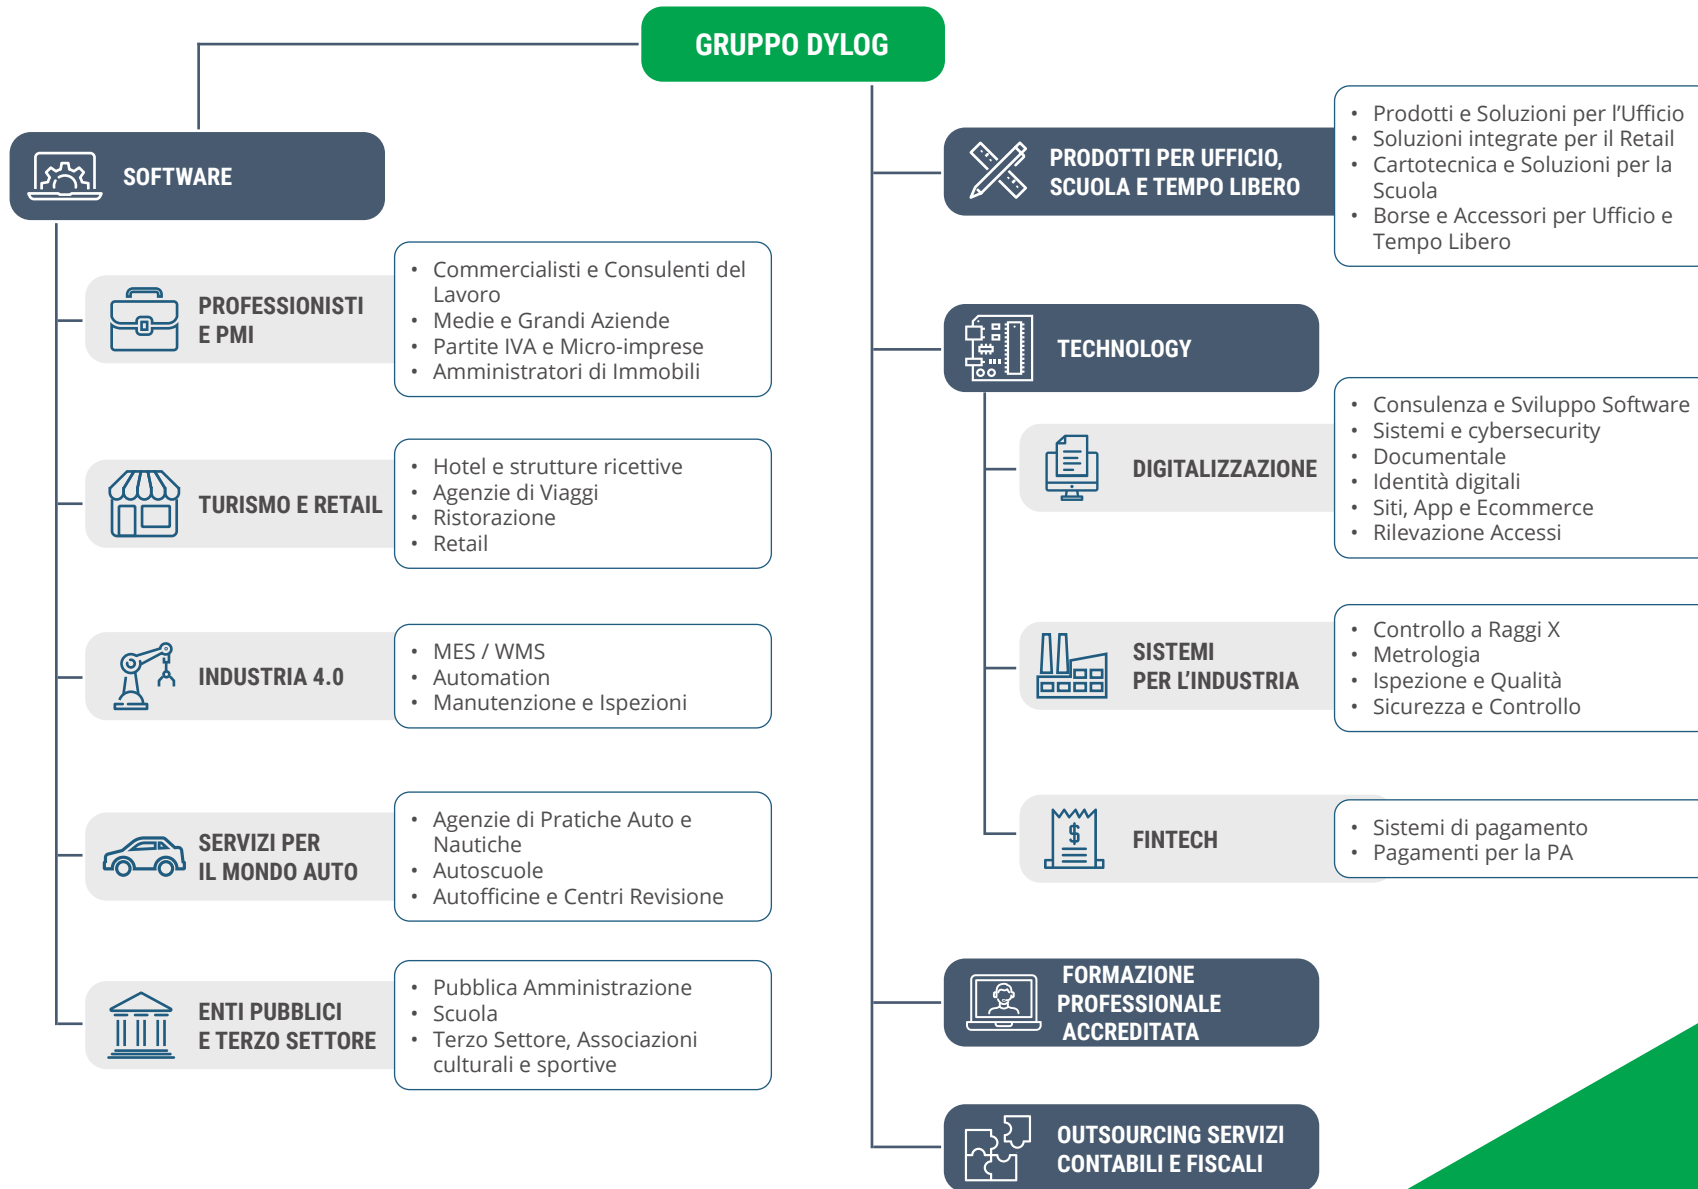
GRUPPO DYLOG

SOFTWARE

PROFESSIONISTI E PMI

- Commercialisti e Consulenti del Lavoro
- Medie e Grandi Aziende
- Partite IVA e Micro-imprese
- Amministratori di Immobili

TURISMO E RETAIL

- Hotel e strutture ricettive
- Agenzie di Viaggi
- Ristorazione
- Retail

INDUSTRIA 4.0

- MES / WMS
- Automation
- Manutenzione e Ispezioni

SERVIZI PER IL MONDO AUTO

- Agenzie di Pratiche Auto e Nautiche
- Autoscuole
- Autofficine e Centri Revisione

ENTI PUBBLICI E TERZO SETTORE

- Pubblica Amministrazione
- Scuola
- Terzo Settore, Associazioni culturali e sportive

PRODOTTI PER UFFICIO, SCUOLA E TEMPO LIBERO

- Prodotti e Soluzioni per l’Ufficio
- Soluzioni integrate per il Retail
- Cartotecnica e Soluzioni per la Scuola
- Borse e Accessori per Ufficio e Tempo Libero

TECHNOLOGY

DIGITALIZZAZIONE

- Consulenza e Sviluppo Software
- Sistemi e cybersecurity
- Documentale
- Identità digitali
- Siti, App e Ecommerce
- Rilevazione Accessi

SISTEMI PER L’INDUSTRIA

- Controllo a Raggi X
- Metrologia
- Ispezione e Qualità
- Sicurezza e Controllo

FINTECH

- Sistemi di pagamento
- Pagamenti per la PA

FORMAZIONE PROFESSIONALE ACCREDITATA

OUTSOURCING SERVIZI CONTABILI E FISCALI